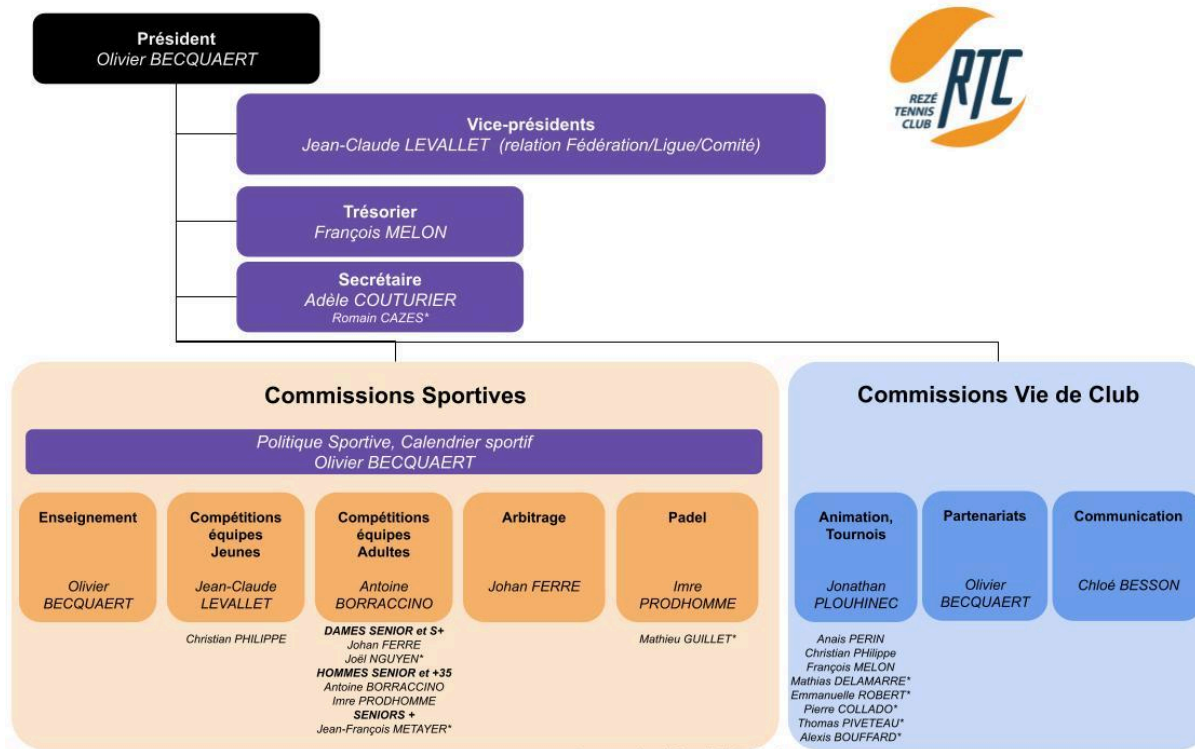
Président
Olivier BECQUAERT

RTC
REZÉ TENNIS CLUB

Vice-présidents
Jean-Claude LEVALLET (relation Fédération/Ligue/Comité)

Trésorier
François MELON

Secrétaire
Adèle COUTURIER
Romain CAZES*

Commissions Sportives

Politique Sportive, Calendrier sportif
Olivier BECQUAERT

Enseignement
Olivier BECQUAERT

Compétitions équipes Jeunes
Jean-Claude LEVALLET

Christian PHILIPPE

Compétitions équipes Adultes
Antoine BORRACCINO

DAMES SENIOR et S+
Johan FERRE
Joël NGUYEN*
HOMMES SENIOR et +35
Antoine BORRACCINO
Imre PRODHOMME
SENIORS +
Jean-François METAYER*

Arbitrage
Johan FERRE

Padel
Imre PRODHOMME

Mathieu GUILLET*

Commissions Vie de Club

Animation, Tournois
Jonathan PLOUHINEC

Anais PERIN
Christian PHilippe
François MELON
Mathias DELAMARRE*
Emmanuelle ROBERT*
Pierre COLLADO*
Thomas PIVETEAU*
Alexis BOUFFARD*

Partenariats
Olivier BECQUAERT

Communication
Chloé BESSON